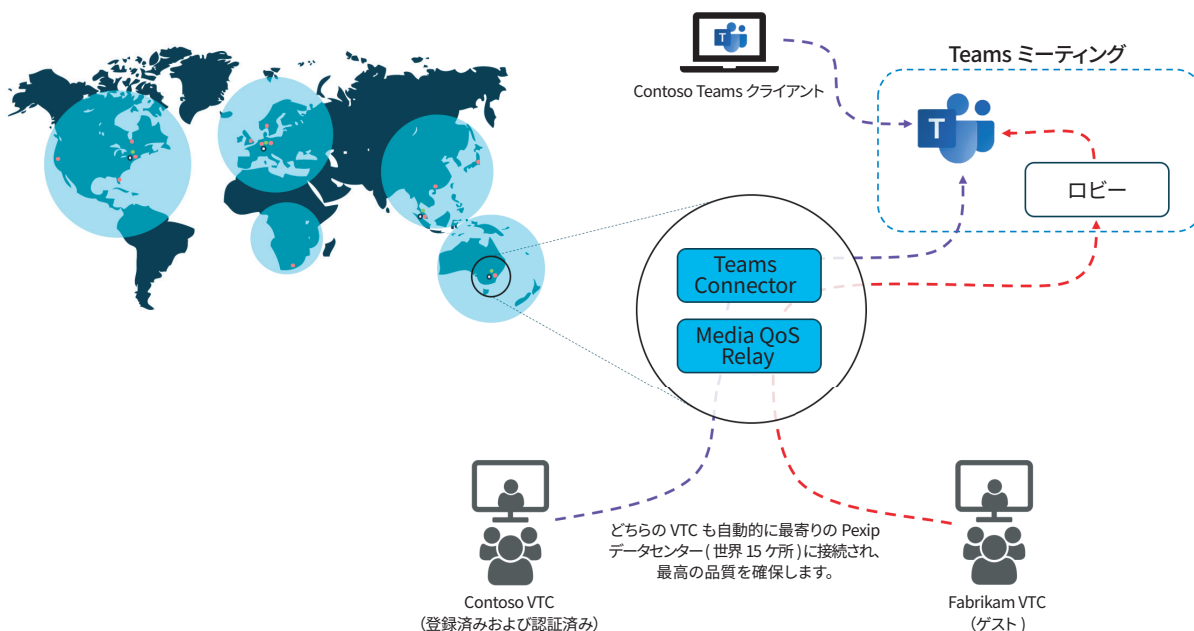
Contoso Teams クライアント

Teams ミーティング

ロビー

Teams Connector

Media QoS Relay

どちらの VTC も自動的に最寄りの Pexip データセンター ( 世界 15 ケ所 ) に接続され、最高の品質を確保します。

Contoso VTC
(登録済みおよび認証済み)

Fabrikam VTC
(ゲスト )